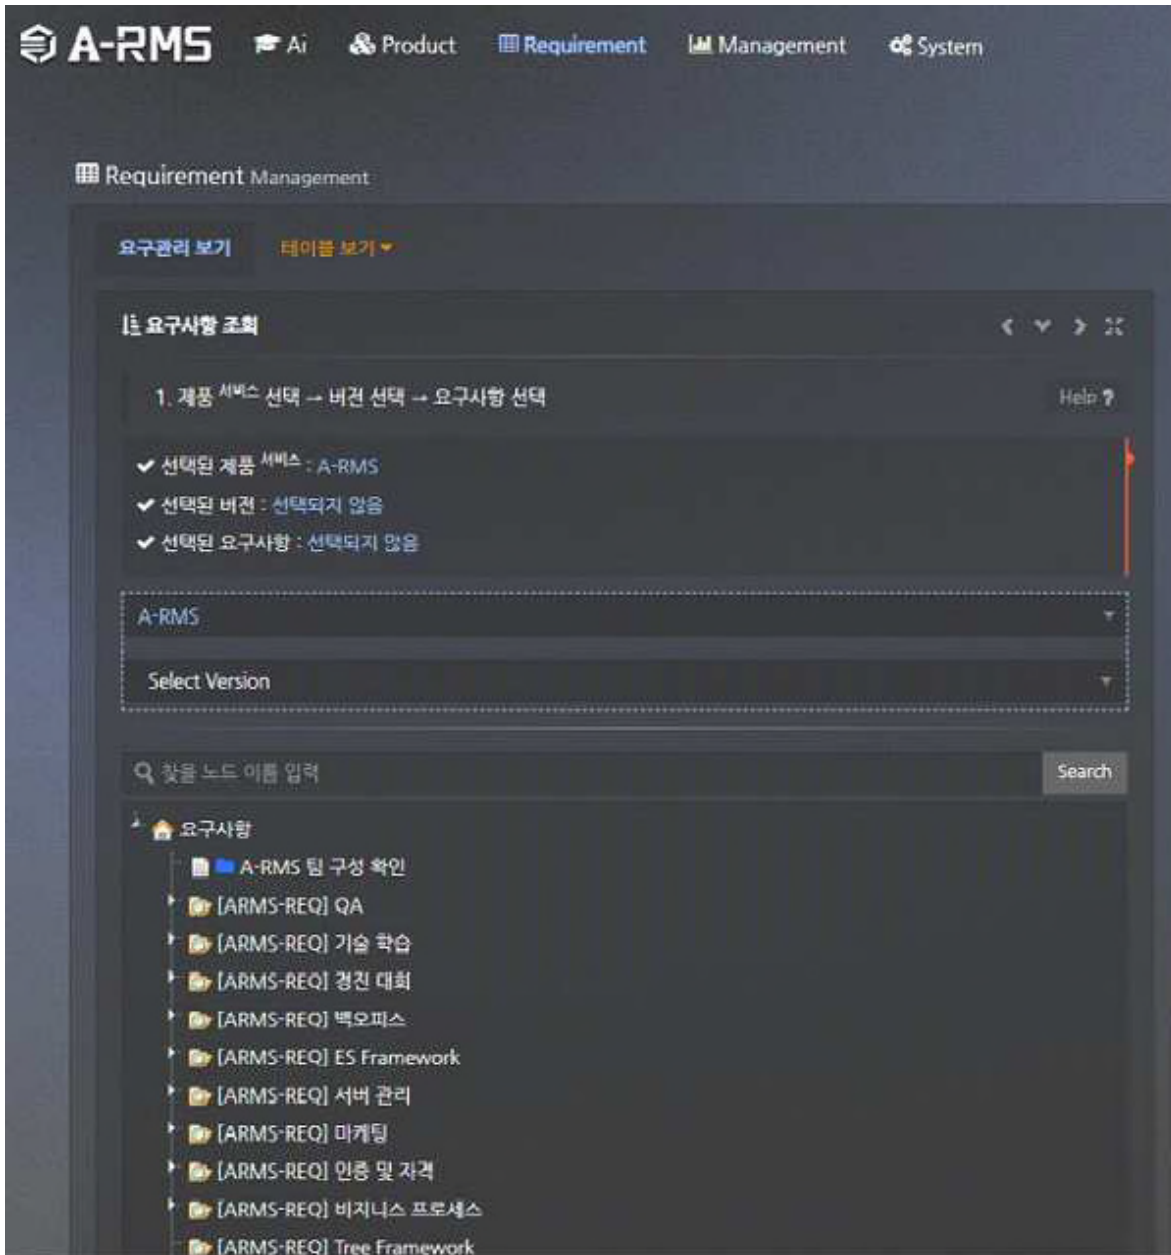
A-RMS Ai Product Requirement Management System

Requirement Management

요구관리 보기 테이블 보기

요구사항 조회

1. 제품 $^{서비스}$ 선택 → 버전 선택 → 요구사항 선택

Help ?

✔ 선택된 제품 $^{서비스}$ : A-RMS
✔ 선택된 버전 : 선택되지 않음
✔ 선택된 요구사항 : 선택되지 않음

A-RMS

Select Version

찾을 노드 이름 입력

Search

요구사항
A-RMS 팀 구성 확인
[ARMS-REQ] QA
[ARMS-REQ] 기술 학습
[ARMS-REQ] 경진 대회
[ARMS-REQ] 백오피스
[ARMS-REQ] ES Framework
[ARMS-REQ] 서버 관리
[ARMS-REQ] 마케팅
[ARMS-REQ] 인증 및 자격
[ARMS-REQ] 비지니스 프로세스
[ARMS-REQ] Tree Framework